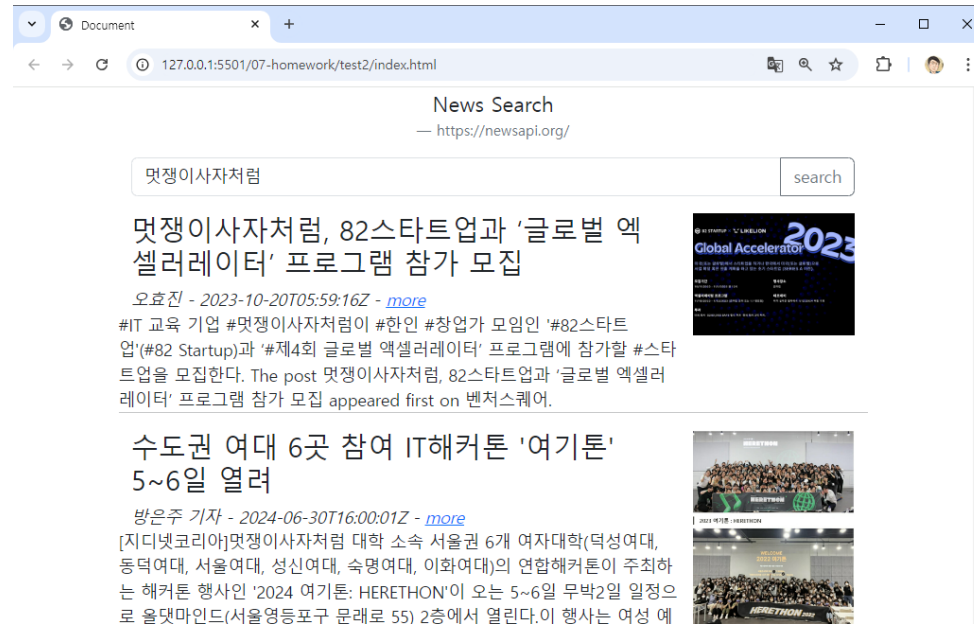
Document
127.0.0.1:5501/07-homework/test2/index.html

News Search
— https://newsapi.org/

멋쟁이사자처럼
search

멋쟁이사자처럼, 82스타트업과 ‘글로벌 엑셀러레이터’ 프로그램 참가 모집

오효진 - 2023-10-20T05:59:16Z - more

#IT 교육 기업 #멋쟁이사자처럼이 #한인 #창업가 모임인 '#82스타트업'(#82 Startup)과 ‘#제4회 글로벌 액셀러레이터’ 프로그램에 참가할 #스타트업을 모집한다. The post 멋쟁이사자처럼, 82스타트업과 ‘글로벌 엑셀러레이터’ 프로그램 참가 모집 appeared first on 벤처스퀘어.

Global Accelerator 2023

수도권 여대 6곳 참여 IT해커톤 '여기톤' 5~6일 열려

방은주 기자 - 2024-06-30T16:00:01Z - more

[지디넷코리아]멋쟁이사자처럼 대학 소속 서울권 6개 여자대학(덕성여대, 동덕여대, 서울여대, 성신여대, 숙명여대, 이화여대)의 연합해커톤이 주최하는 해커톤 행사인 '2024 여기톤: HERETHON'이 오는 5~6일 무박2일 일정으로 올댓마인드(서울영등포구 문래로 55) 2층에서 열린다.이 행사는 여성 예

HERETHON